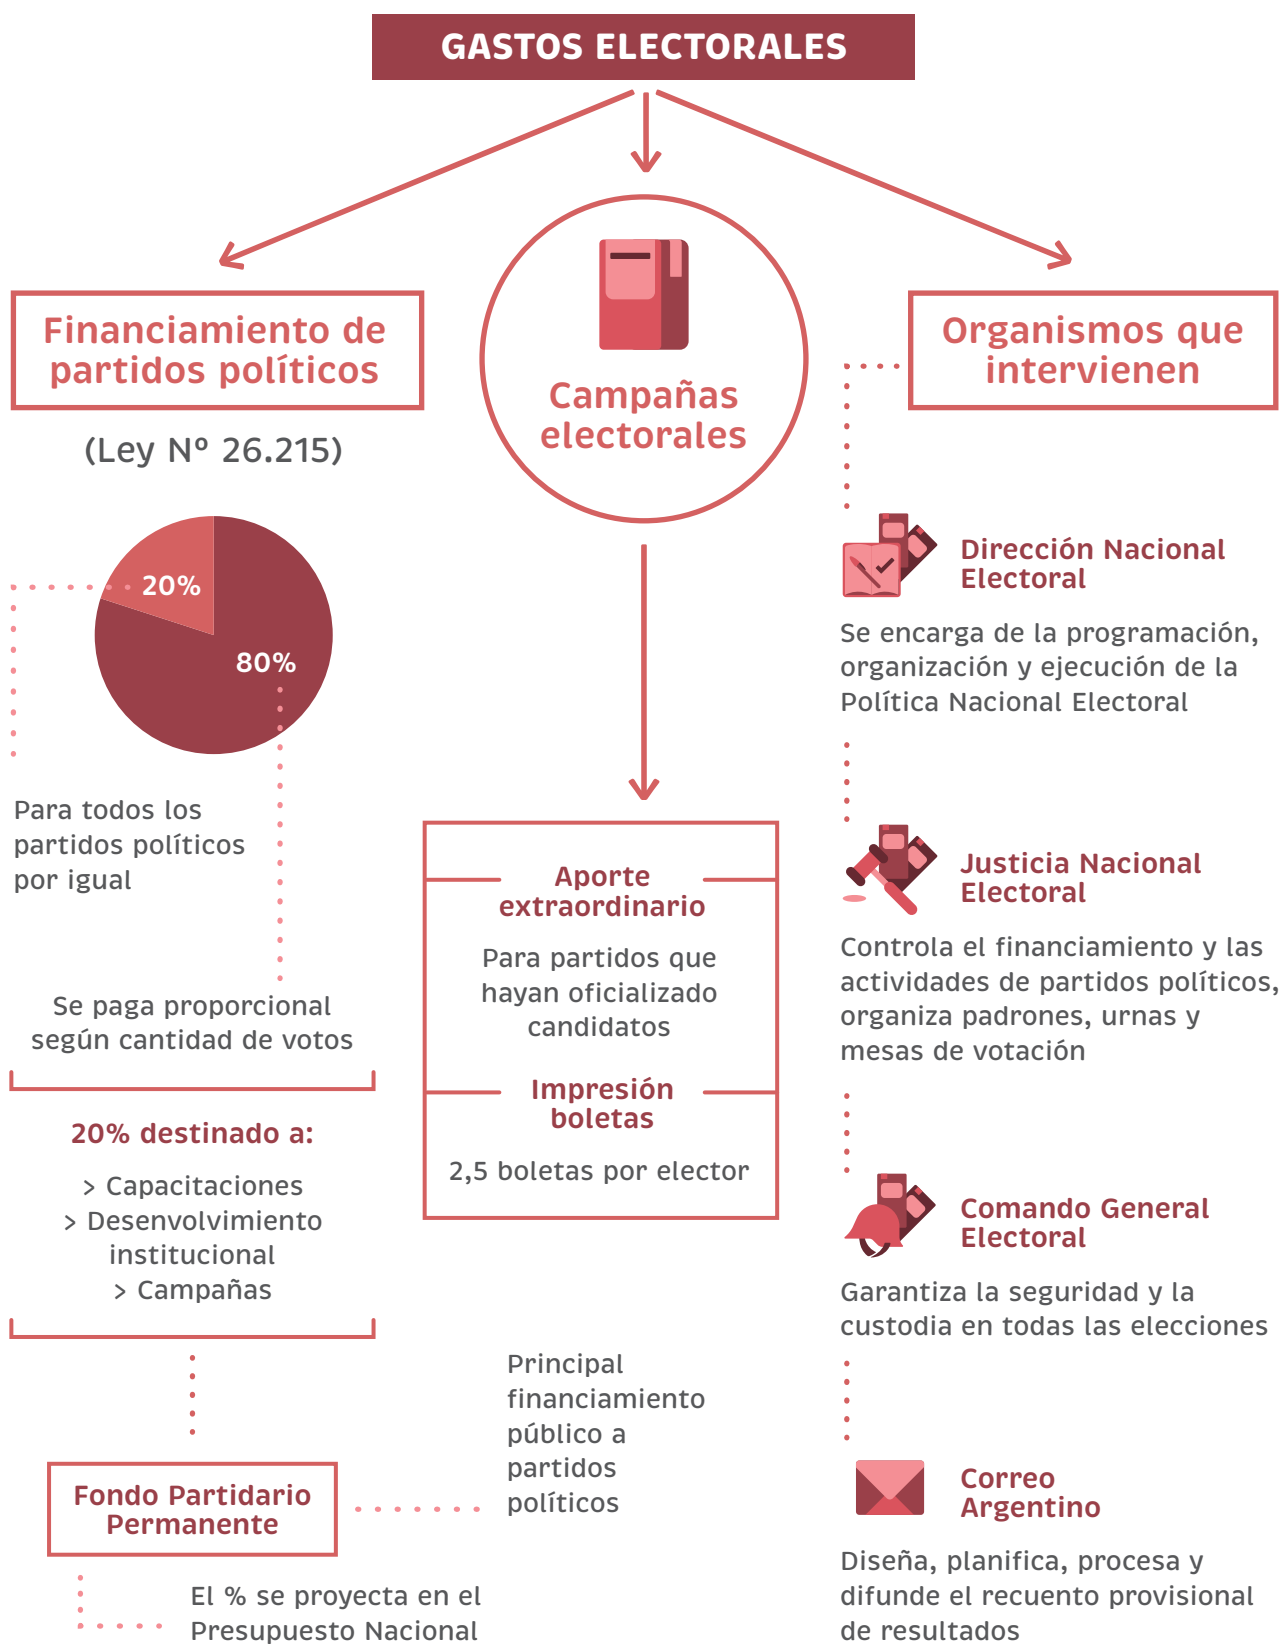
GASTOS ELECTORALES

Financiamiento de partidos políticos

(Ley Nº 26.215)

20%

80%

Para todos los partidos políticos por igual

Se paga proporcional según cantidad de votos

20% destinado a:

> Capacitaciones
> Desenvolvimiento institucional
> Campañas

Fondo Partidario Permanente

El % se proyecta en el Presupuesto Nacional

Campañas electorales

Aporte extraordinario

Para partidos que hayan oficializado candidatos

Impresión boletas

2,5 boletas por elector

Principal financiamiento público a partidos políticos

Organismos que intervienen

Dirección Nacional Electoral

Se encarga de la programación, organización y ejecución de la Política Nacional Electoral

Justicia Nacional Electoral

Controla el financiamiento y las actividades de partidos políticos, organiza padrones, urnas y mesas de votación

Comando General Electoral

Garantiza la seguridad y la custodia en todas las elecciones

Correo Argentino

Diseña, planifica, procesa y difunde el recuento provisional de resultados